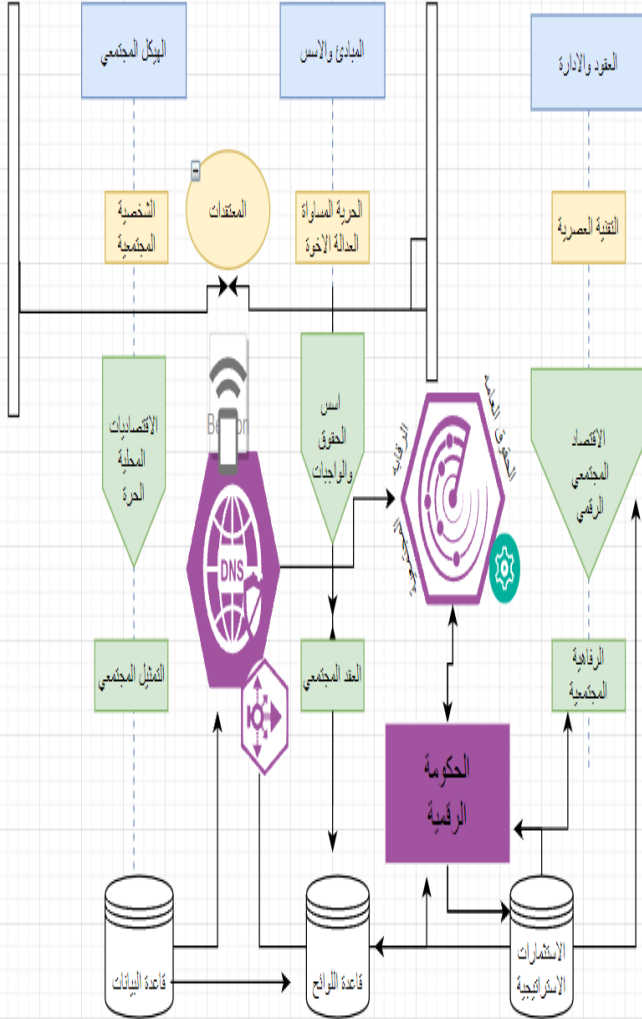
الهيكل المجتمعي

المبادئ والاسس

العقود والادارة

الشخصية المجتمعية

المعتقدات

الحرية المساواة العدالة الاخوة

التقنية العصرية

الاقتصاديات المحلية الحرة

Beacon

اسس الحقوق والواجبات

الحقوق العامة

الرقابة

الاقتصاد المجتمعي الرقمي

DNS

التمثيل المجتمعي

العقد المجتمعي

الرفاهية المجتمعية

الحكومة الرقمية

قاعدة البيانات

قاعدة اللوائح

الاستثمارات الاستراتيجية